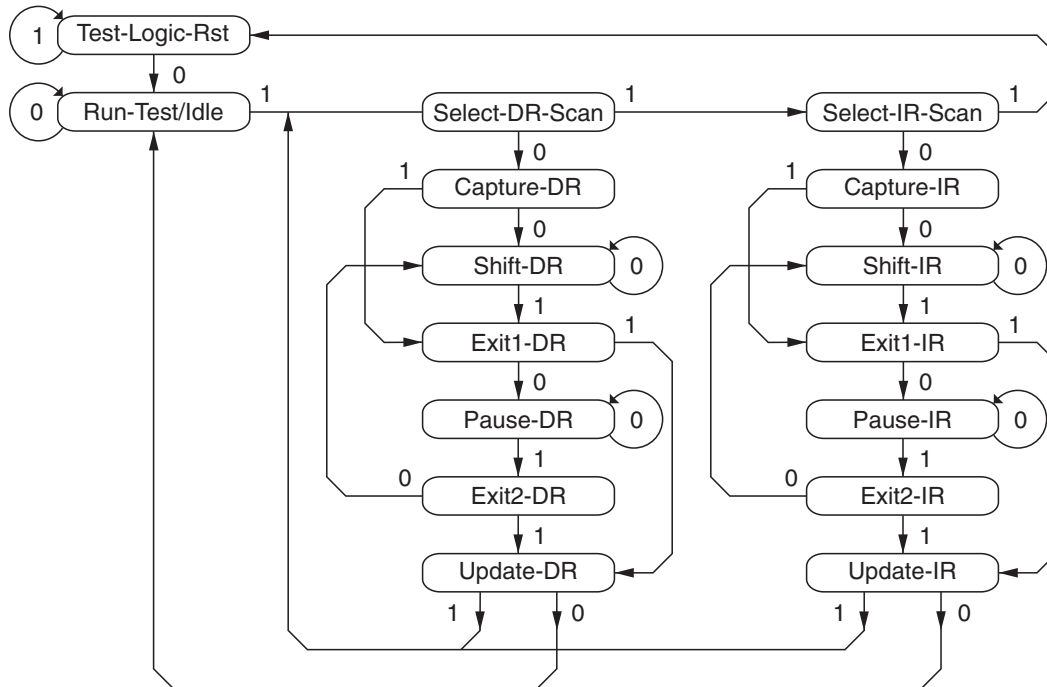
1 Test-Logic-Rst
0
0 Run-Test/Idle
1
Select-DR-Scan
1
Select-IR-Scan
1
0
0
1 Capture-DR
1 Capture-IR
0
0
Shift-DR 0
Shift-IR 0
1
1
Exit1-DR 1
Exit1-IR 1
0
0
Pause-DR 0
Pause-IR 0
1
1
0 Exit2-DR
0 Exit2-IR
1
1
Update-DR
Update-IR
1 0
1 0